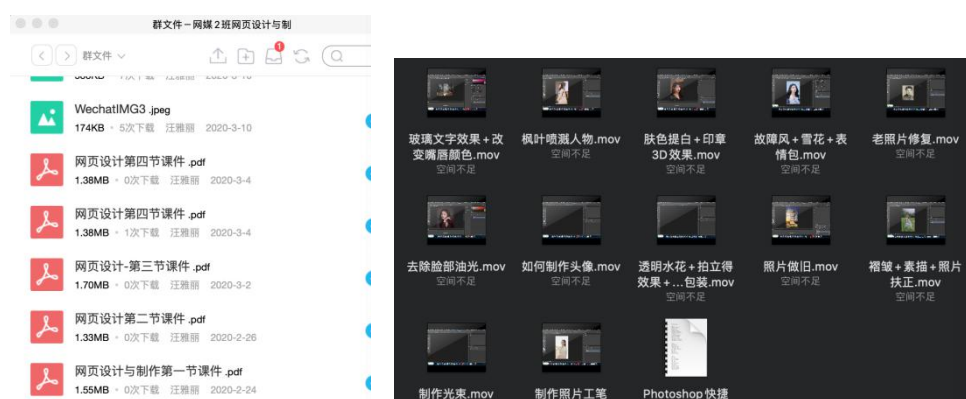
群文件－网媒2班网页设计与制

群文件

WechatIMG3 .jpeg
174KB · 5次下载 汪雅丽 2020-3-10

网页设计第四节课件 .pdf
1.38MB · 0次下载 汪雅丽 2020-3-4

网页设计第四节课件 .pdf
1.38MB · 1次下载 汪雅丽 2020-3-4

网页设计-第三节课件 .pdf
1.70MB · 0次下载 汪雅丽 2020-3-2

网页设计第二节课件 .pdf
1.33MB · 0次下载 汪雅丽 2020-2-26

网页设计与制作第一节课件 .pdf
1.55MB · 0次下载 汪雅丽 2020-2-24

玻璃文字效果＋改变嘴唇颜色.mov
空间不足

枫叶喷溅人物.mov
空间不足

肤色提白＋印章3D效果.mov
空间不足

故障风＋雪花＋表情包.mov
空间不足

老照片修复.mov
空间不足

去除脸部油光.mov
空间不足

如何制作头像.mov
空间不足

透明水花＋拍立得效果＋...包装.mov
空间不足

照片做旧.mov
空间不足

褶皱＋素描＋照片扶正.mov
空间不足

制作光束.mov

制作照片工笔

Photoshop快捷